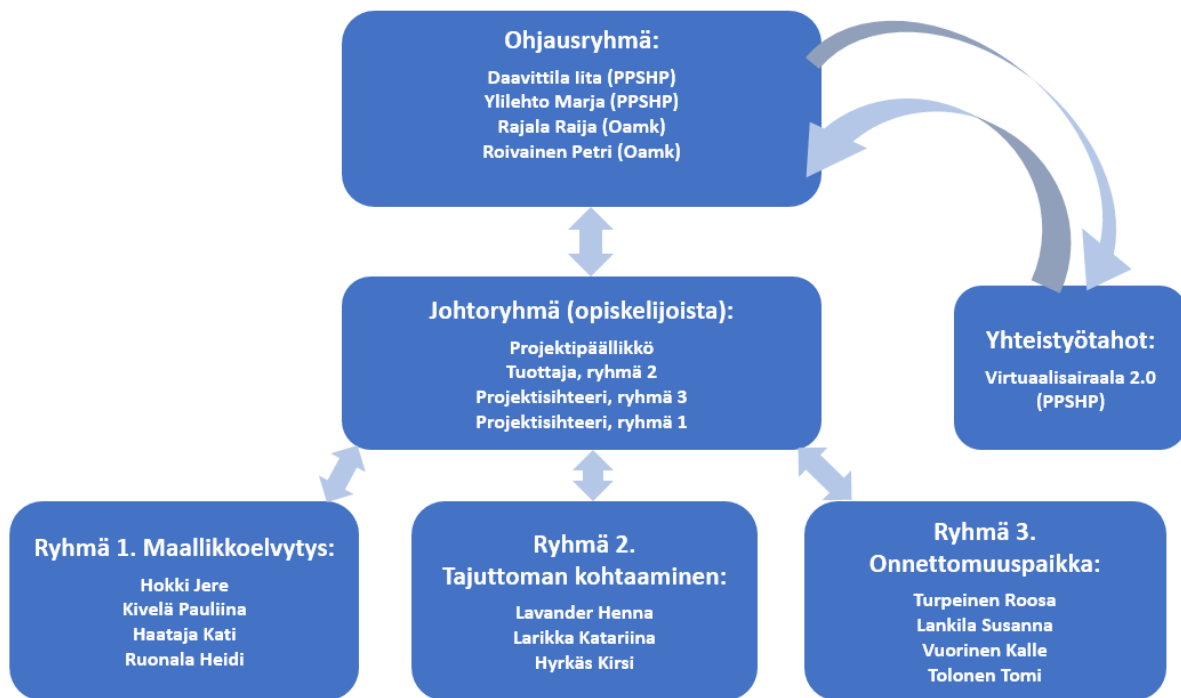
Ohjausryhmä:
Daavittila Iita (PPSHP)
Ylilehto Marja (PPSHP)
Rajala Raija (Oamk)
Roivainen Petri (Oamk)

Johtoryhmä (opiskelijoista):
Projektipäällikkö
Tuottaja, ryhmä 2
Projektisihteeri, ryhmä 3
Projektisihteeri, ryhmä 1

Yhteistyötahot:
Virtuaalisairaala 2.0 (PPSHP)

Ryhmä 1. Maallikkoelvytys:
Hokki Jere
Kivelä Pauliina
Haataja Kati
Ruonala Heidi

Ryhmä 2. Tajuttoman kohtaaminen:
Lavander Henna
Larikka Katariina
Hyrkäs Kirsi

Ryhmä 3. Onnettomuuspaikka:
Turpeinen Roosa
Lankila Susanna
Vuorinen Kalle
Tolonen Tomi